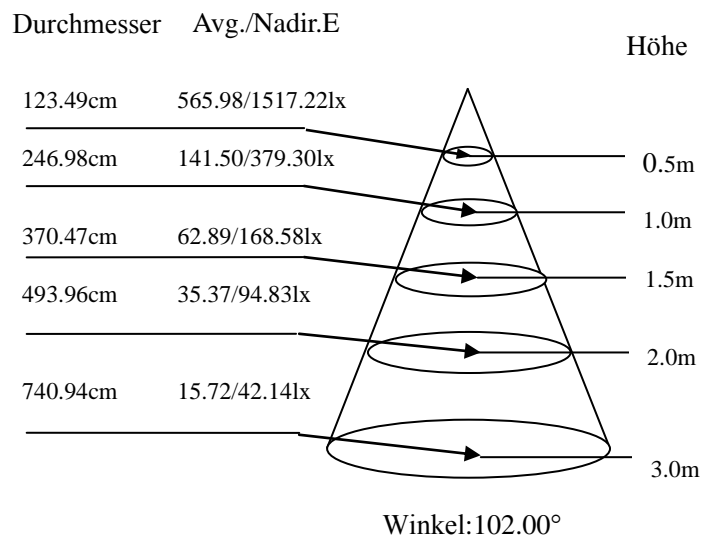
Durchmesser Avg./Nadir.E

Höhe

123.49cm 565.98/1517.22lx

0.5m

246.98cm 141.50/379.30lx

1.0m

370.47cm 62.89/168.58lx

1.5m

493.96cm 35.37/94.83lx

2.0m

740.94cm 15.72/42.14lx

3.0m

Winkel:102.00°